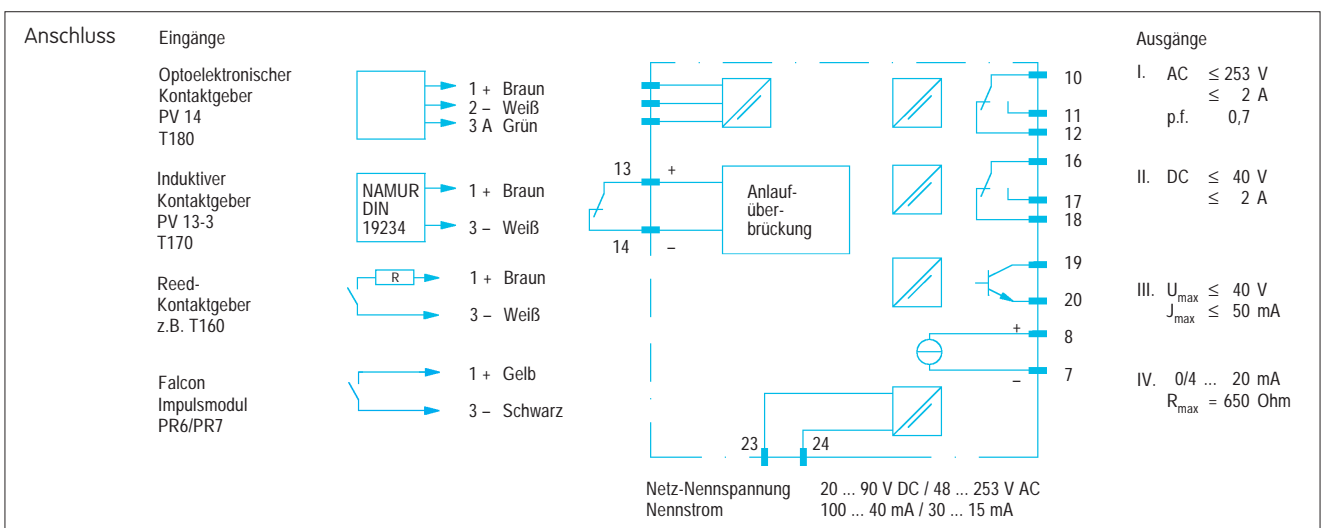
Anschluss

Eingänge

Optoelektronischer Kontaktgeber PV 14 T180

1 + Braun
2 – Weiß
3 A Grün

Induktiver Kontaktgeber PV 13-3 T170

NAMUR DIN 19234

1 + Braun
3 – Weiß

Reed-Kontaktgeber z.B. T160

R

1 + Braun
3 – Weiß

Falcon Impulsmodul PR6/PR7

1 + Gelb
3 – Schwarz

13 +
14 –

Anlauf-überbrückung

10
11
12
16
17
18
19
20
+ 8
– 7

23
24

Netz-Nennspannung 20 ... 90 V DC / 48 ... 253 V AC
Nennstrom 100 ... 40 mA / 30 ... 15 mA

Ausgänge

I. AC $\leq 253$ V
$\leq 2$ A
p.f. 0,7

II. DC $\leq 40$ V
$\leq 2$ A

III. $U_{max} \leq 40$ V
$J_{max} \leq 50$ mA

IV. 0/4 ... 20 mA
$R_{max} = 650$ Ohm